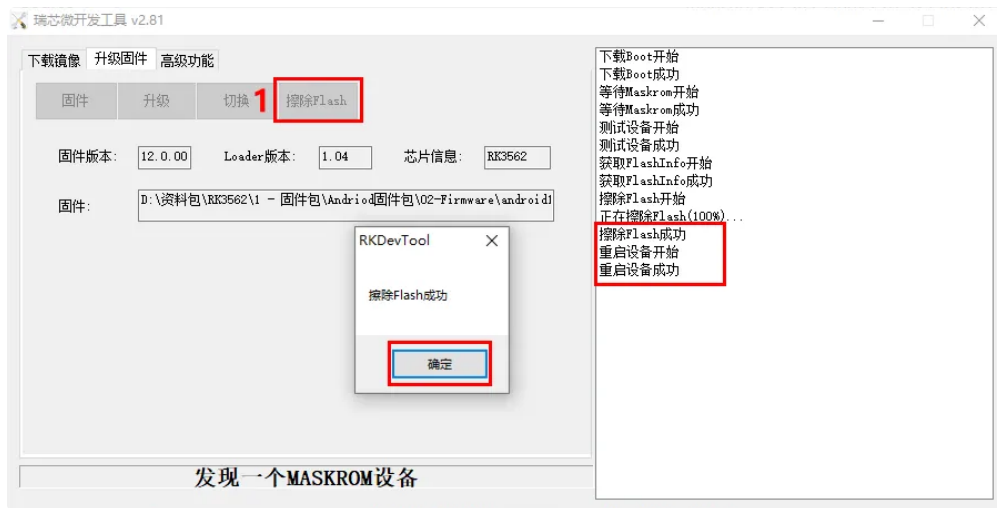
瑞芯微开发工具 v2.81

下载镜像 升级固件 高级功能

固件 升级 切换 1 擦除Flash

固件版本: 12.0.00 Loader版本: 1.04 芯片信息: RK3562

固件: D:\资料包\RK3562\1 - 固件包\Andriod固件包\02-Firmware\android1

RKDevTool

擦除Flash成功

确定

发现一个MASKROM设备

下载Boot开始
下载Boot成功
等待Maskrom开始
等待Maskrom成功
测试设备开始
测试设备成功
获取FlashInfo开始
获取FlashInfo成功
擦除Flash开始
正在擦除Flash(100%)...
擦除Flash成功
重启设备开始
重启设备成功